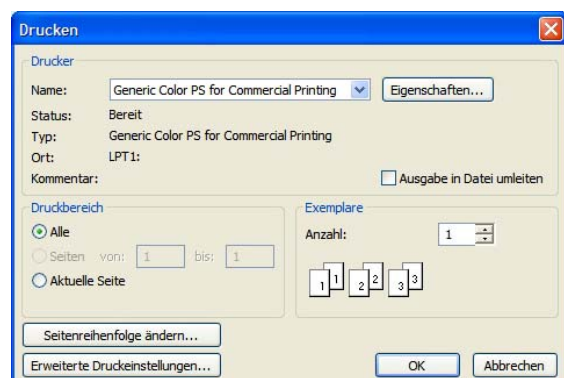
Drucken

Drucker

Name: Generic Color PS for Commercial Printing Eigenschaften...

Status: Bereit

Typ: Generic Color PS for Commercial Printing

Ort: LPT1:

Kommentar:

Ausgabe in Datei umleiten

Druckbereich

Alle

Seiten von: 1 bis: 1

Aktuelle Seite

Exemplare

Anzahl: 1

1 1 2 2 3 3

Seitenreihenfolge ändern...

Erweiterte Druckeinstellungen...

OK

Abbrechen